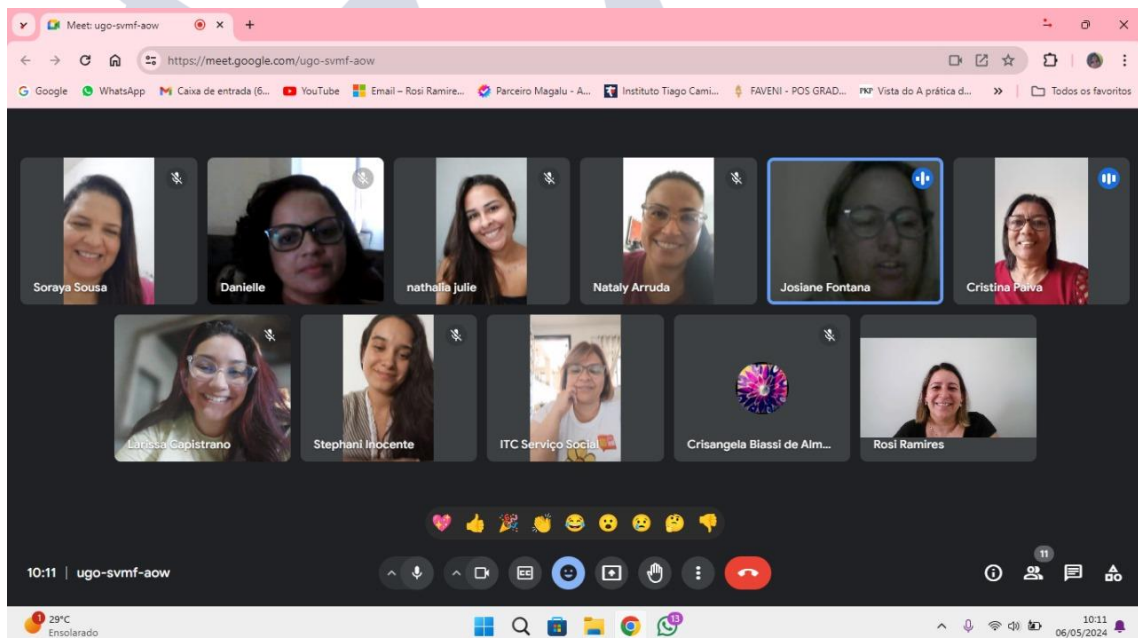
Meet: ugo-svmf-aow

https://meet.google.com/ugo-svmf-aow

Google WhatsApp Caixa de entrada (6... YouTube Email – Rosi Ramire... Parceiro Magalu - A... Instituto Tiago Cami... FAVENI - POS GRAD... Vista do A prática d... » Todos os favoritos

Soraya Sousa
Danielle
nathalia julie
Nataly Arruda
Josiane Fontana
Cristina Paiva
Larissa Capistrano
Stephani Inocente
ITC Serviço Social
Crisangela Biassi de Alm...
Rosi Ramires

10:11 | ugo-svmf-aow

11

29°C
Ensolarado

10:11
06/05/2024